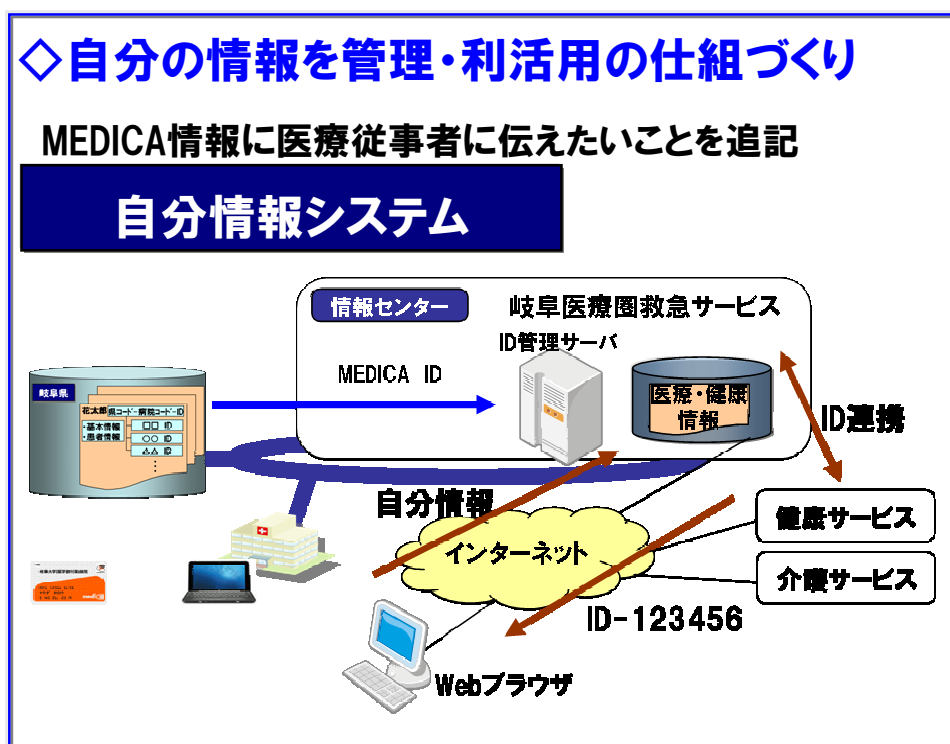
◇自分の情報を管理・利活用の仕組づくり

MEDICA情報に医療従事者に伝えたいことを追記

自分情報システム

情報センター

岐阜医療圏救急サービス

ID管理サーバ

MEDICA ID

医療・健康情報

ID連携

岐阜県

花太郎 県コード・病院コード・ID

・基本情報

・患者情報

自分情報

インターネット

健康サービス

介護サービス

ID-123456

Webブラウザ